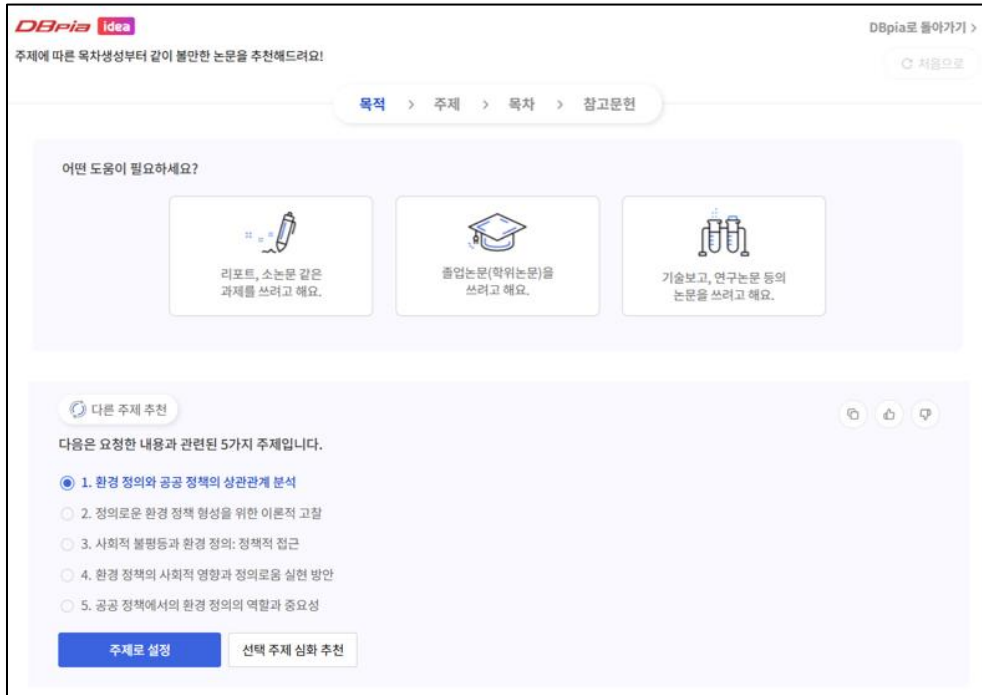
DBpia idea

DBpia로 돌아가기 >

주제에 따른 목차생성부터 같이 볼만한 논문을 추천해드려요!

처음으로

목적 > 주제 > 목차 > 참고문헌

어떤 도움이 필요하세요?

리포트, 소논문 같은 과제를 쓰려고 해요.

졸업논문(학위논문)을 쓰려고 해요.

기술보고, 연구논문 등의 논문을 쓰려고 해요.

다른 주제 추천

다음은 요청한 내용과 관련된 5가지 주제입니다.

1. 환경 정의와 공공 정책의 상관관계 분석

2. 정의로운 환경 정책 형성을 위한 이론적 고찰

3. 사회적 불평등과 환경 정의: 정책적 접근

4. 환경 정책의 사회적 영향과 정의로움 실현 방안

5. 공공 정책에서의 환경 정의의 역할과 중요성

주제로 설정

선택 주제 심화 추천